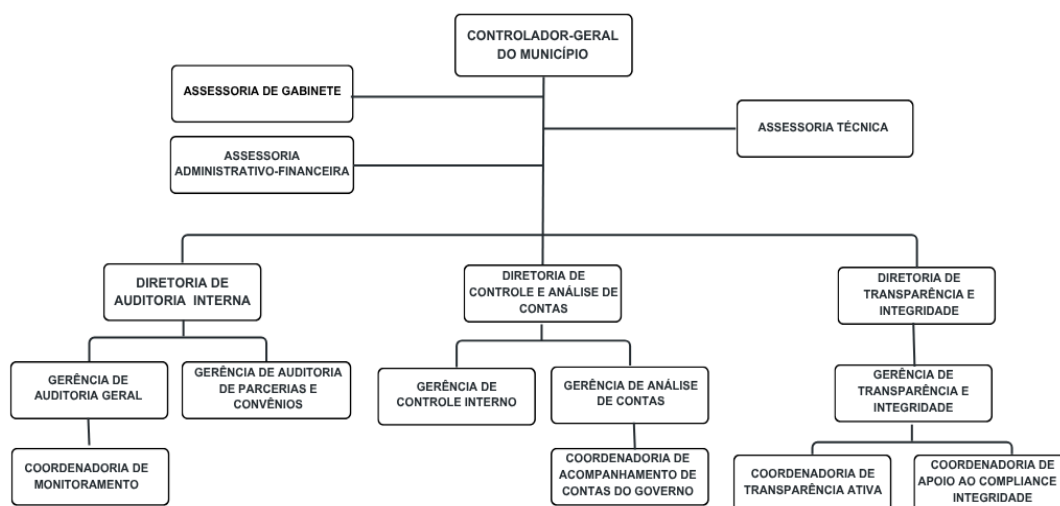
CONTROLADOR-GERAL DO MUNICÍPIO

ASSESSORIA DE GABINETE

ASSESSORIA TÉCNICA

ASSESSORIA ADMINISTRATIVO-FINANCEIRA

DIRETORIA DE AUDITORIA INTERNA

DIRETORIA DE CONTROLE E ANÁLISE DE CONTAS

DIRETORIA DE TRANSPARÊNCIA E INTEGRIDADE

GERÊNCIA DE AUDITORIA GERAL

GERÊNCIA DE AUDITORIA DE PARCERIAS E CONVÊNIOS

COORDENADORIA DE MONITORAMENTO

GERÊNCIA DE CONTROLE INTERNO

GERÊNCIA DE ANÁLISE DE CONTAS

COORDENADORIA DE ACOMPANHAMENTO DE CONTAS DO GOVERNO

GERÊNCIA DE TRANSPARÊNCIA E INTEGRIDADE

COORDENADORIA DE TRANSPARÊNCIA ATIVA

COORDENADORIA DE APOIO AO COMPLIANCE INTEGRIDADE